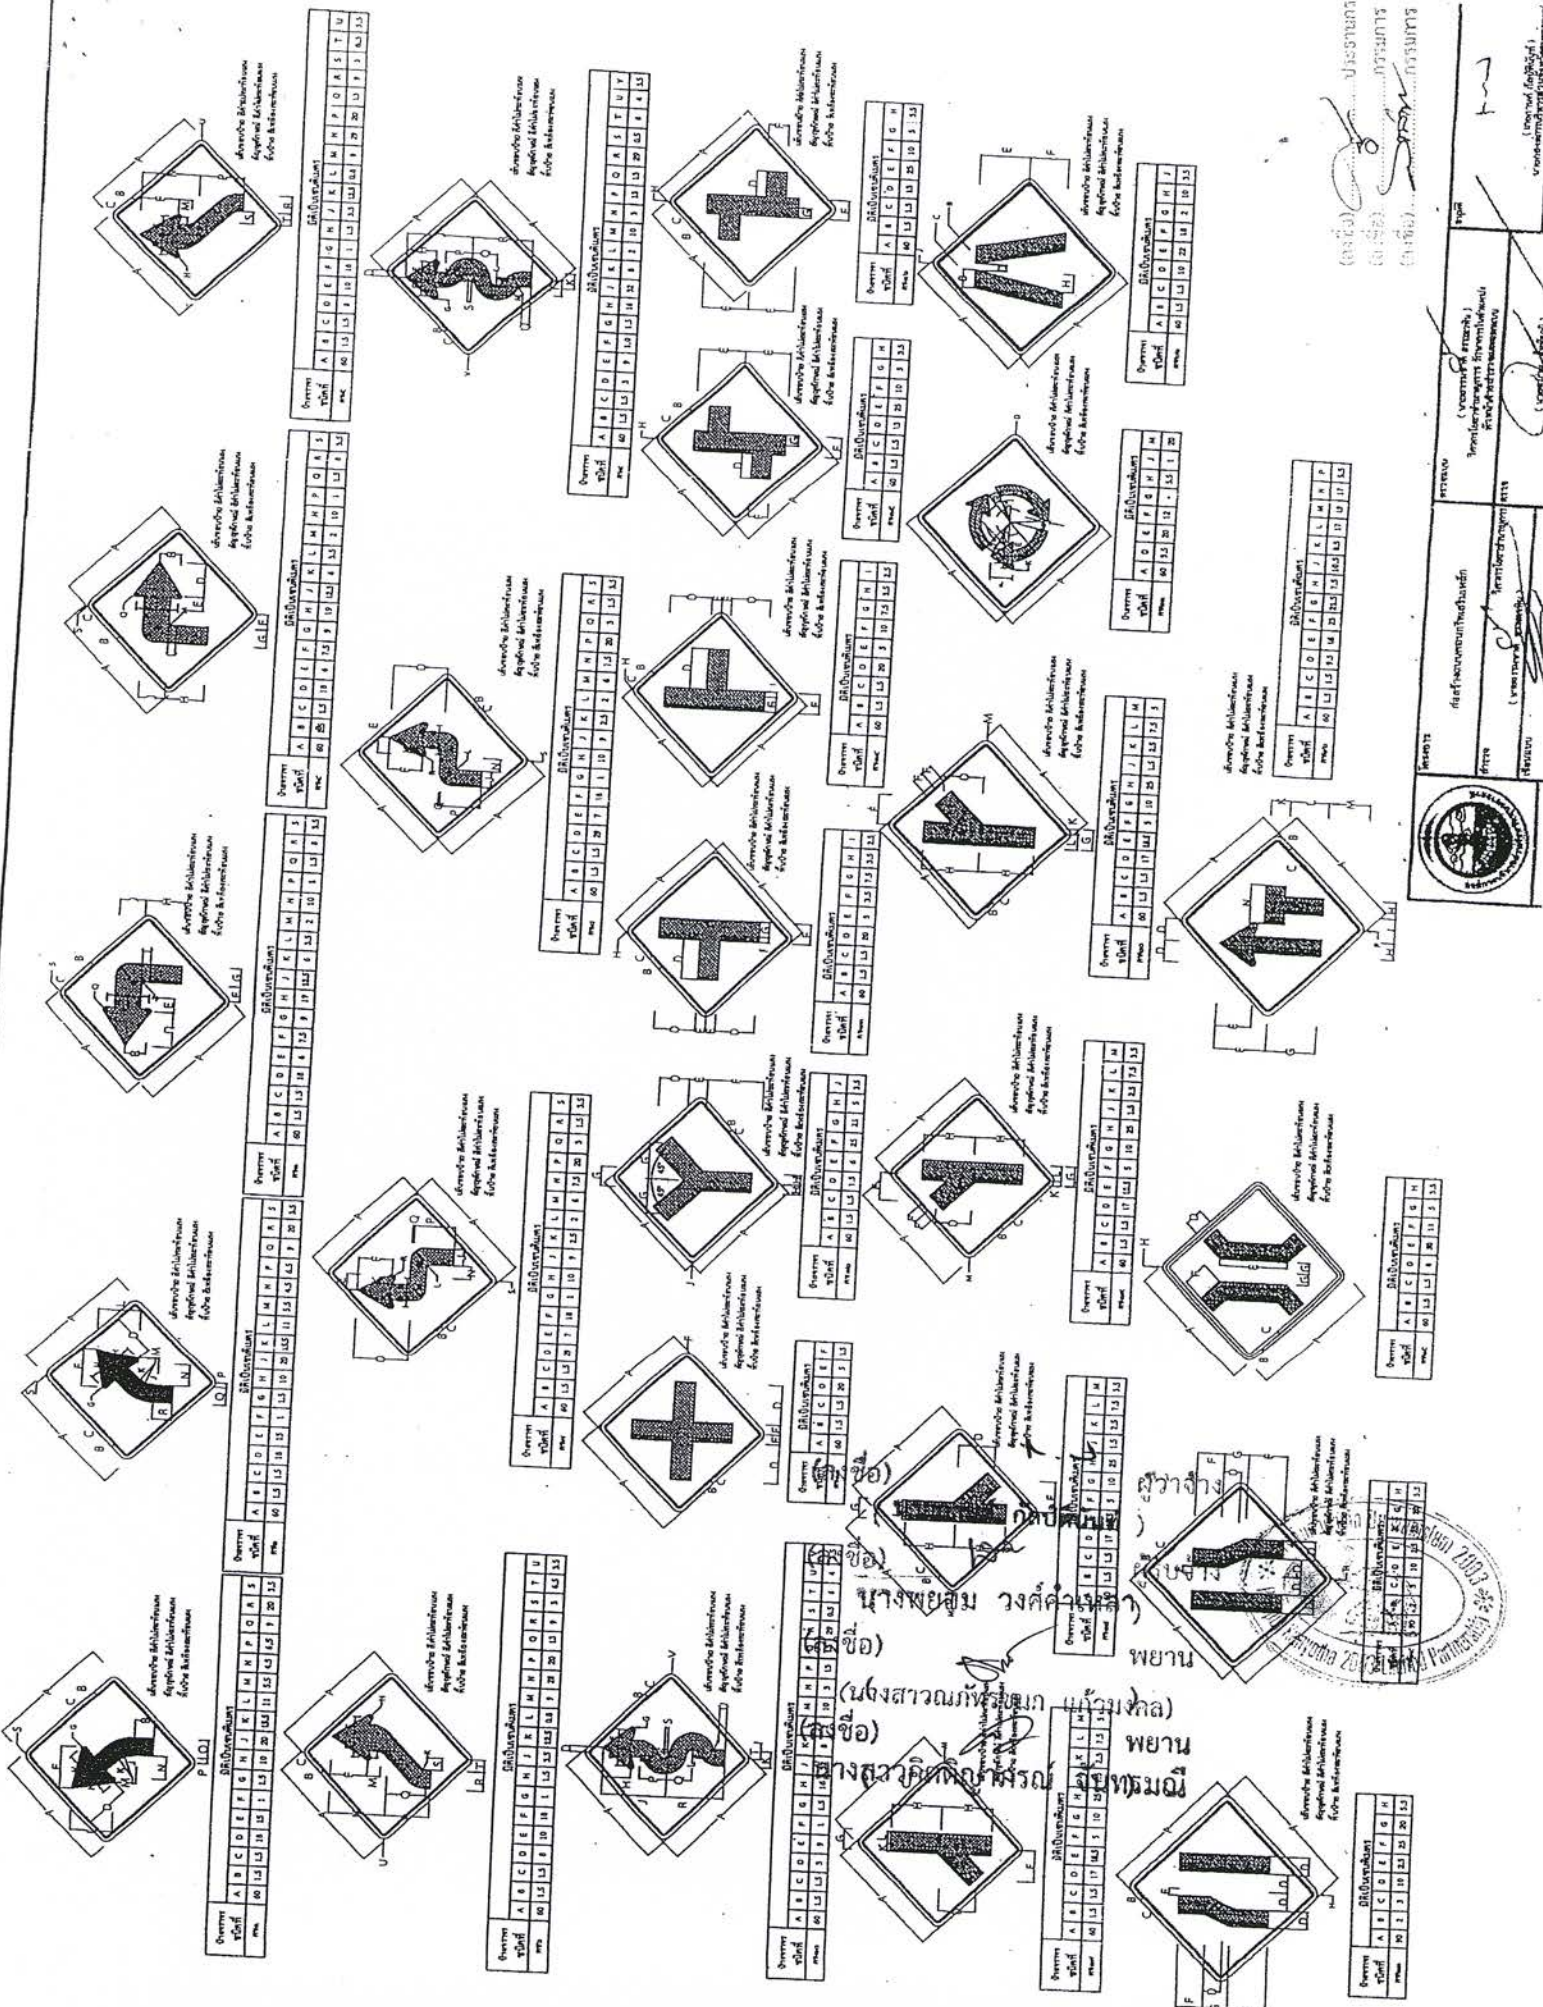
(ลงชื่อ) ผู้ว่าจ้าง
( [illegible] )
(ลงชื่อ) ผู้รับจ้าง
นางพยอม วงศ์คำเหลา
(ลงชื่อ) พยาน
(นางสาวณภัทรสมา แก้วมงคล)
(ลงชื่อ) พยาน
นางสาวจิตติญาพัชรณ์ จันทรมณี

(ลงชื่อ) ประธานกรรมการ
(ลงชื่อ) กรรมการ
(ลงชื่อ) กรรมการ

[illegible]